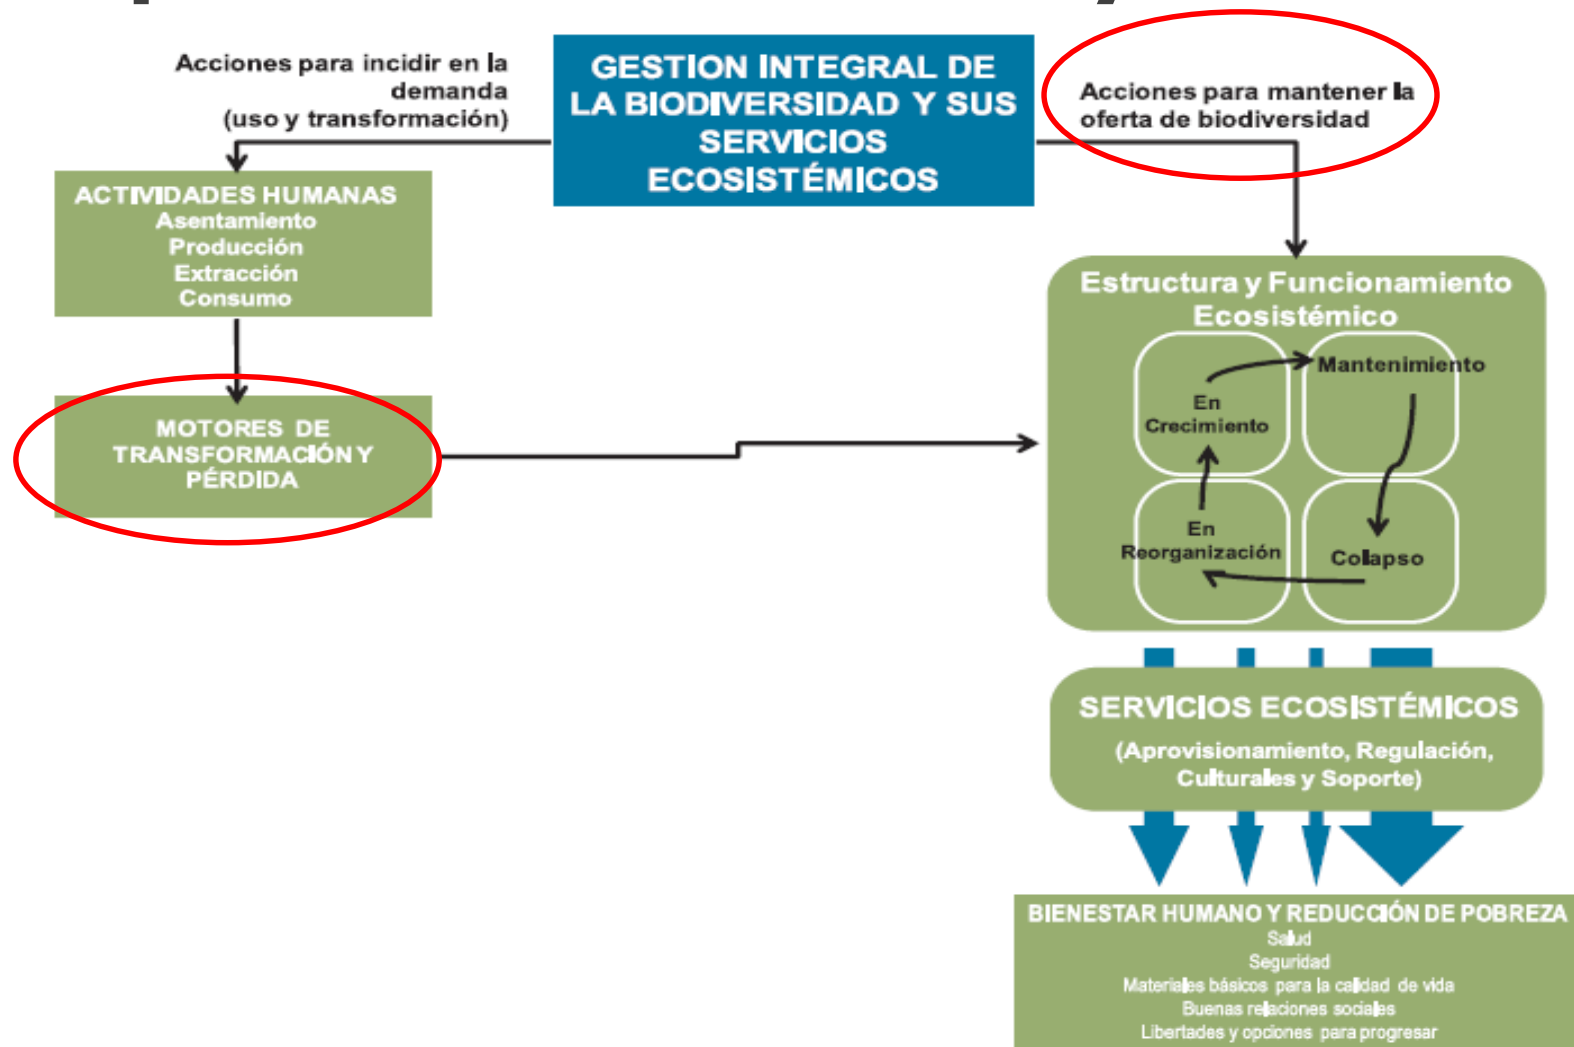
Acciones para incidir en la demanda (uso y transformación)

GESTION INTEGRAL DE LA BIODIVERSIDAD Y SUS SERVICIOS ECOSISTÉMICOS

Acciones para mantener la oferta de biodiversidad

ACTIVIDADES HUMANAS
Asentamiento
Producción
Extracción
Consumo

MOTORES DE TRANSFORMACIÓN Y PÉRDIDA

Estructura y Funcionamiento Ecosistémico

En Crecimiento

Mantenimiento

En Reorganización

Colapso

SERVICIOS ECOSISTÉMICOS
(Aprovisionamiento, Regulación, Culturales y Soporte)

BIENESTAR HUMANO Y REDUCCIÓN DE POBREZA
Salud
Seguridad
Materiales básicos para la calidad de vida
Buenas relaciones sociales
Libertades y opciones para progresar